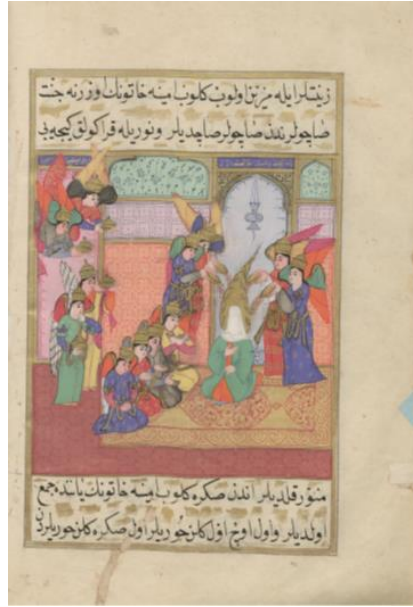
زینتلر ایله مزین ولوب کلوب آمنه خاتونك اوزرنه جنت
صاچولرندن صاچولر صاچدیلر ونوریله قرانکولغی کیدردی

منور قیلدیلر اندن صکره کلوب آمنه خاتونك یاننده جمع
اولدیلر واول اوچ اولکز جودیلر اول صکره کلوب جودیلردی